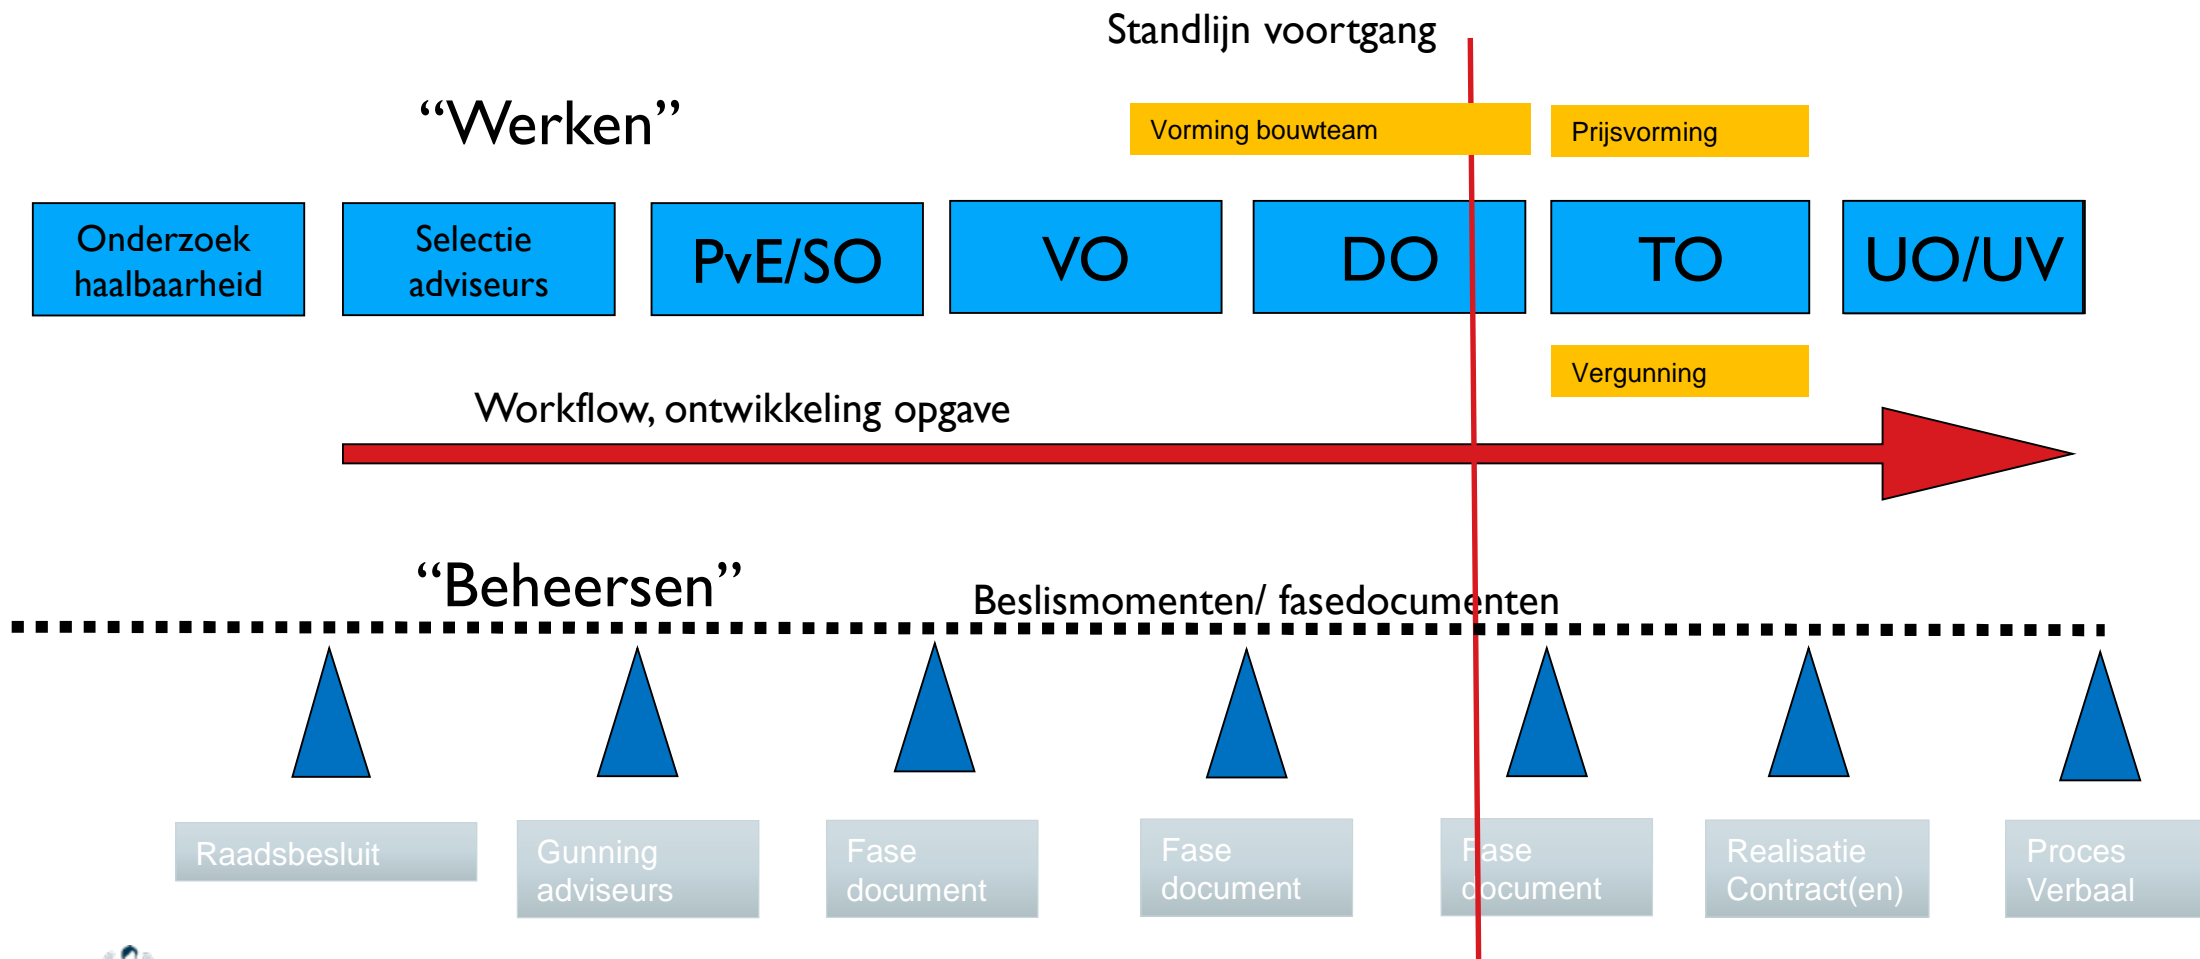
Standlijn voortgang

“Werken”

Vorming bouwteam

Prijsvorming

Onderzoek haalbaarheid

Selectie adviseurs

PvE/SO

VO

DO

TO

UO/UV

Vergunning

Workflow, ontwikkeling opgave

“Beheersen”

Beslismomenten/ fasedocumenten

Raadsbesluit

Gunning adviseurs

Fase document

Fase document

Fase document

Realisatie Contract(en)

Proces Verbaal